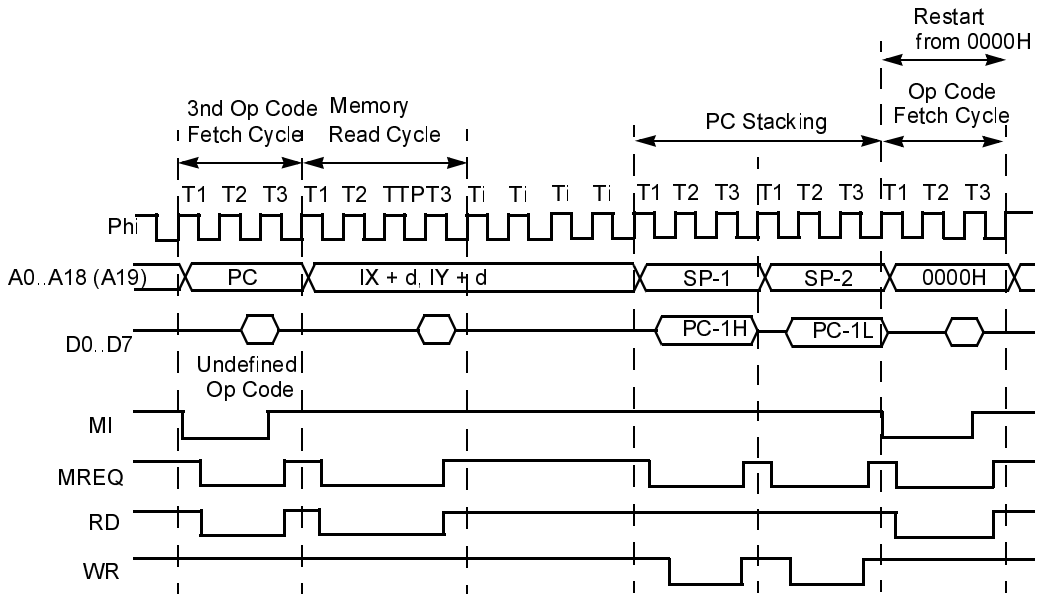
Restart from 0000H

3nd Op Code Fetch Cycle

Memory Read Cycle

PC Stacking

Op Code Fetch Cycle

T1 T2 T3 T1 T2 TTPT3 Ti Ti Ti Ti T1 T2 T3 T1 T2 T3 T1 T2 T3

Phi

A0..A18 (A19)

PC

IX + d, IY + d

SP-1

SP-2

0000H

D0..D7

PC-1H

PC-1L

Undefined Op Code

MI

MREQ

RD

WR